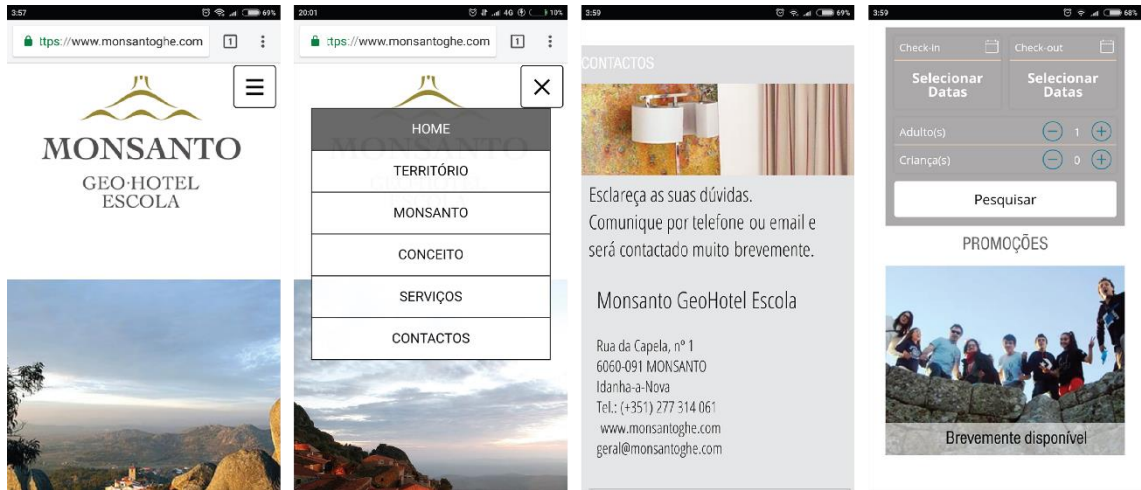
3:57 69%
ttps://www.monsantoghe.com 1

MONSANTO
GEO·HOTEL
ESCOLA

20:01 4G 10%
ttps://www.monsantoghe.com 1

HOME
TERRITÓRIO
MONSANTO
CONCEITO
SERVIÇOS
CONTACTOS

3:59 69%
CONTACTOS

Esclareça as suas dúvidas. Comunique por telefone ou email e será contactado muito brevemente.

Monsanto GeoHotel Escola

Rua da Capela, nº 1
6060-091 MONSANTO
Idanha-a-Nova
Tel.: (+351) 277 314 061
www.monsantoghe.com
geral@monsantoghe.com

3:59 68%
Check-in
Selecionar Datas
Check-out
Selecionar Datas
Adulto(s) 1
Criança(s) 0
Pesquisar
PROMOÇÕES
Brevemente disponível